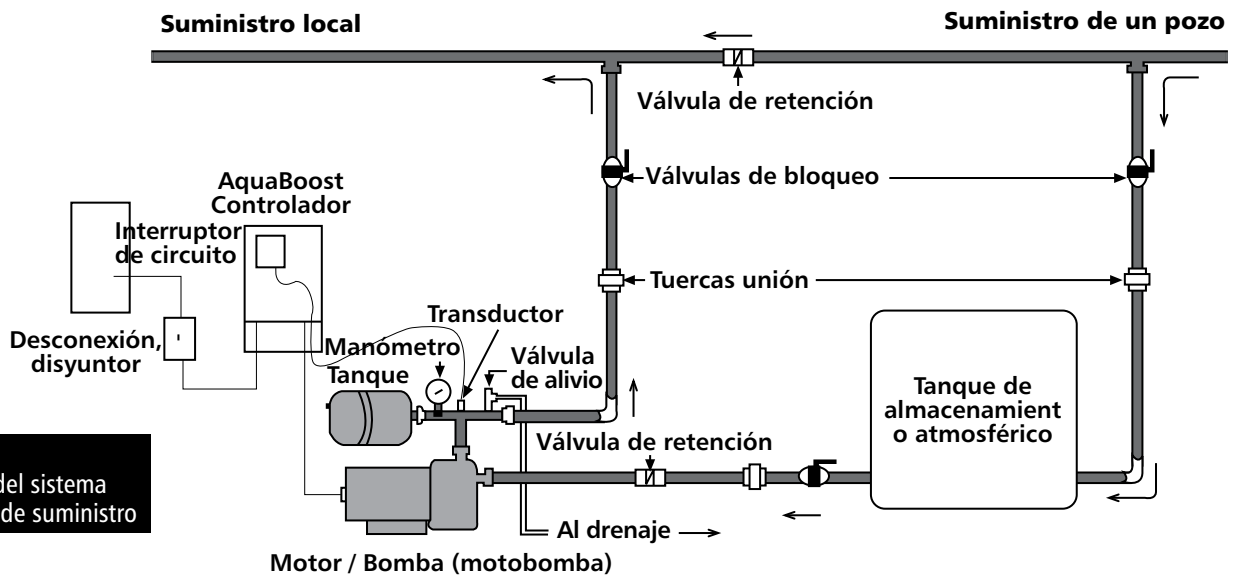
Suministro local

Suministro de un pozo

Válvula de retención

AquaBoost Controlador

Válvulas de bloqueo

Interruptor de circuito

Tuercas unión

Transductor

Desconexión, disyuntor

Manometro

Válvula de alivio

Tanque

Tanque de almacenamient o atmosférico

Válvula de retención

del sistema
de suministro

Al drenaje

Motor / Bomba (motobomba)